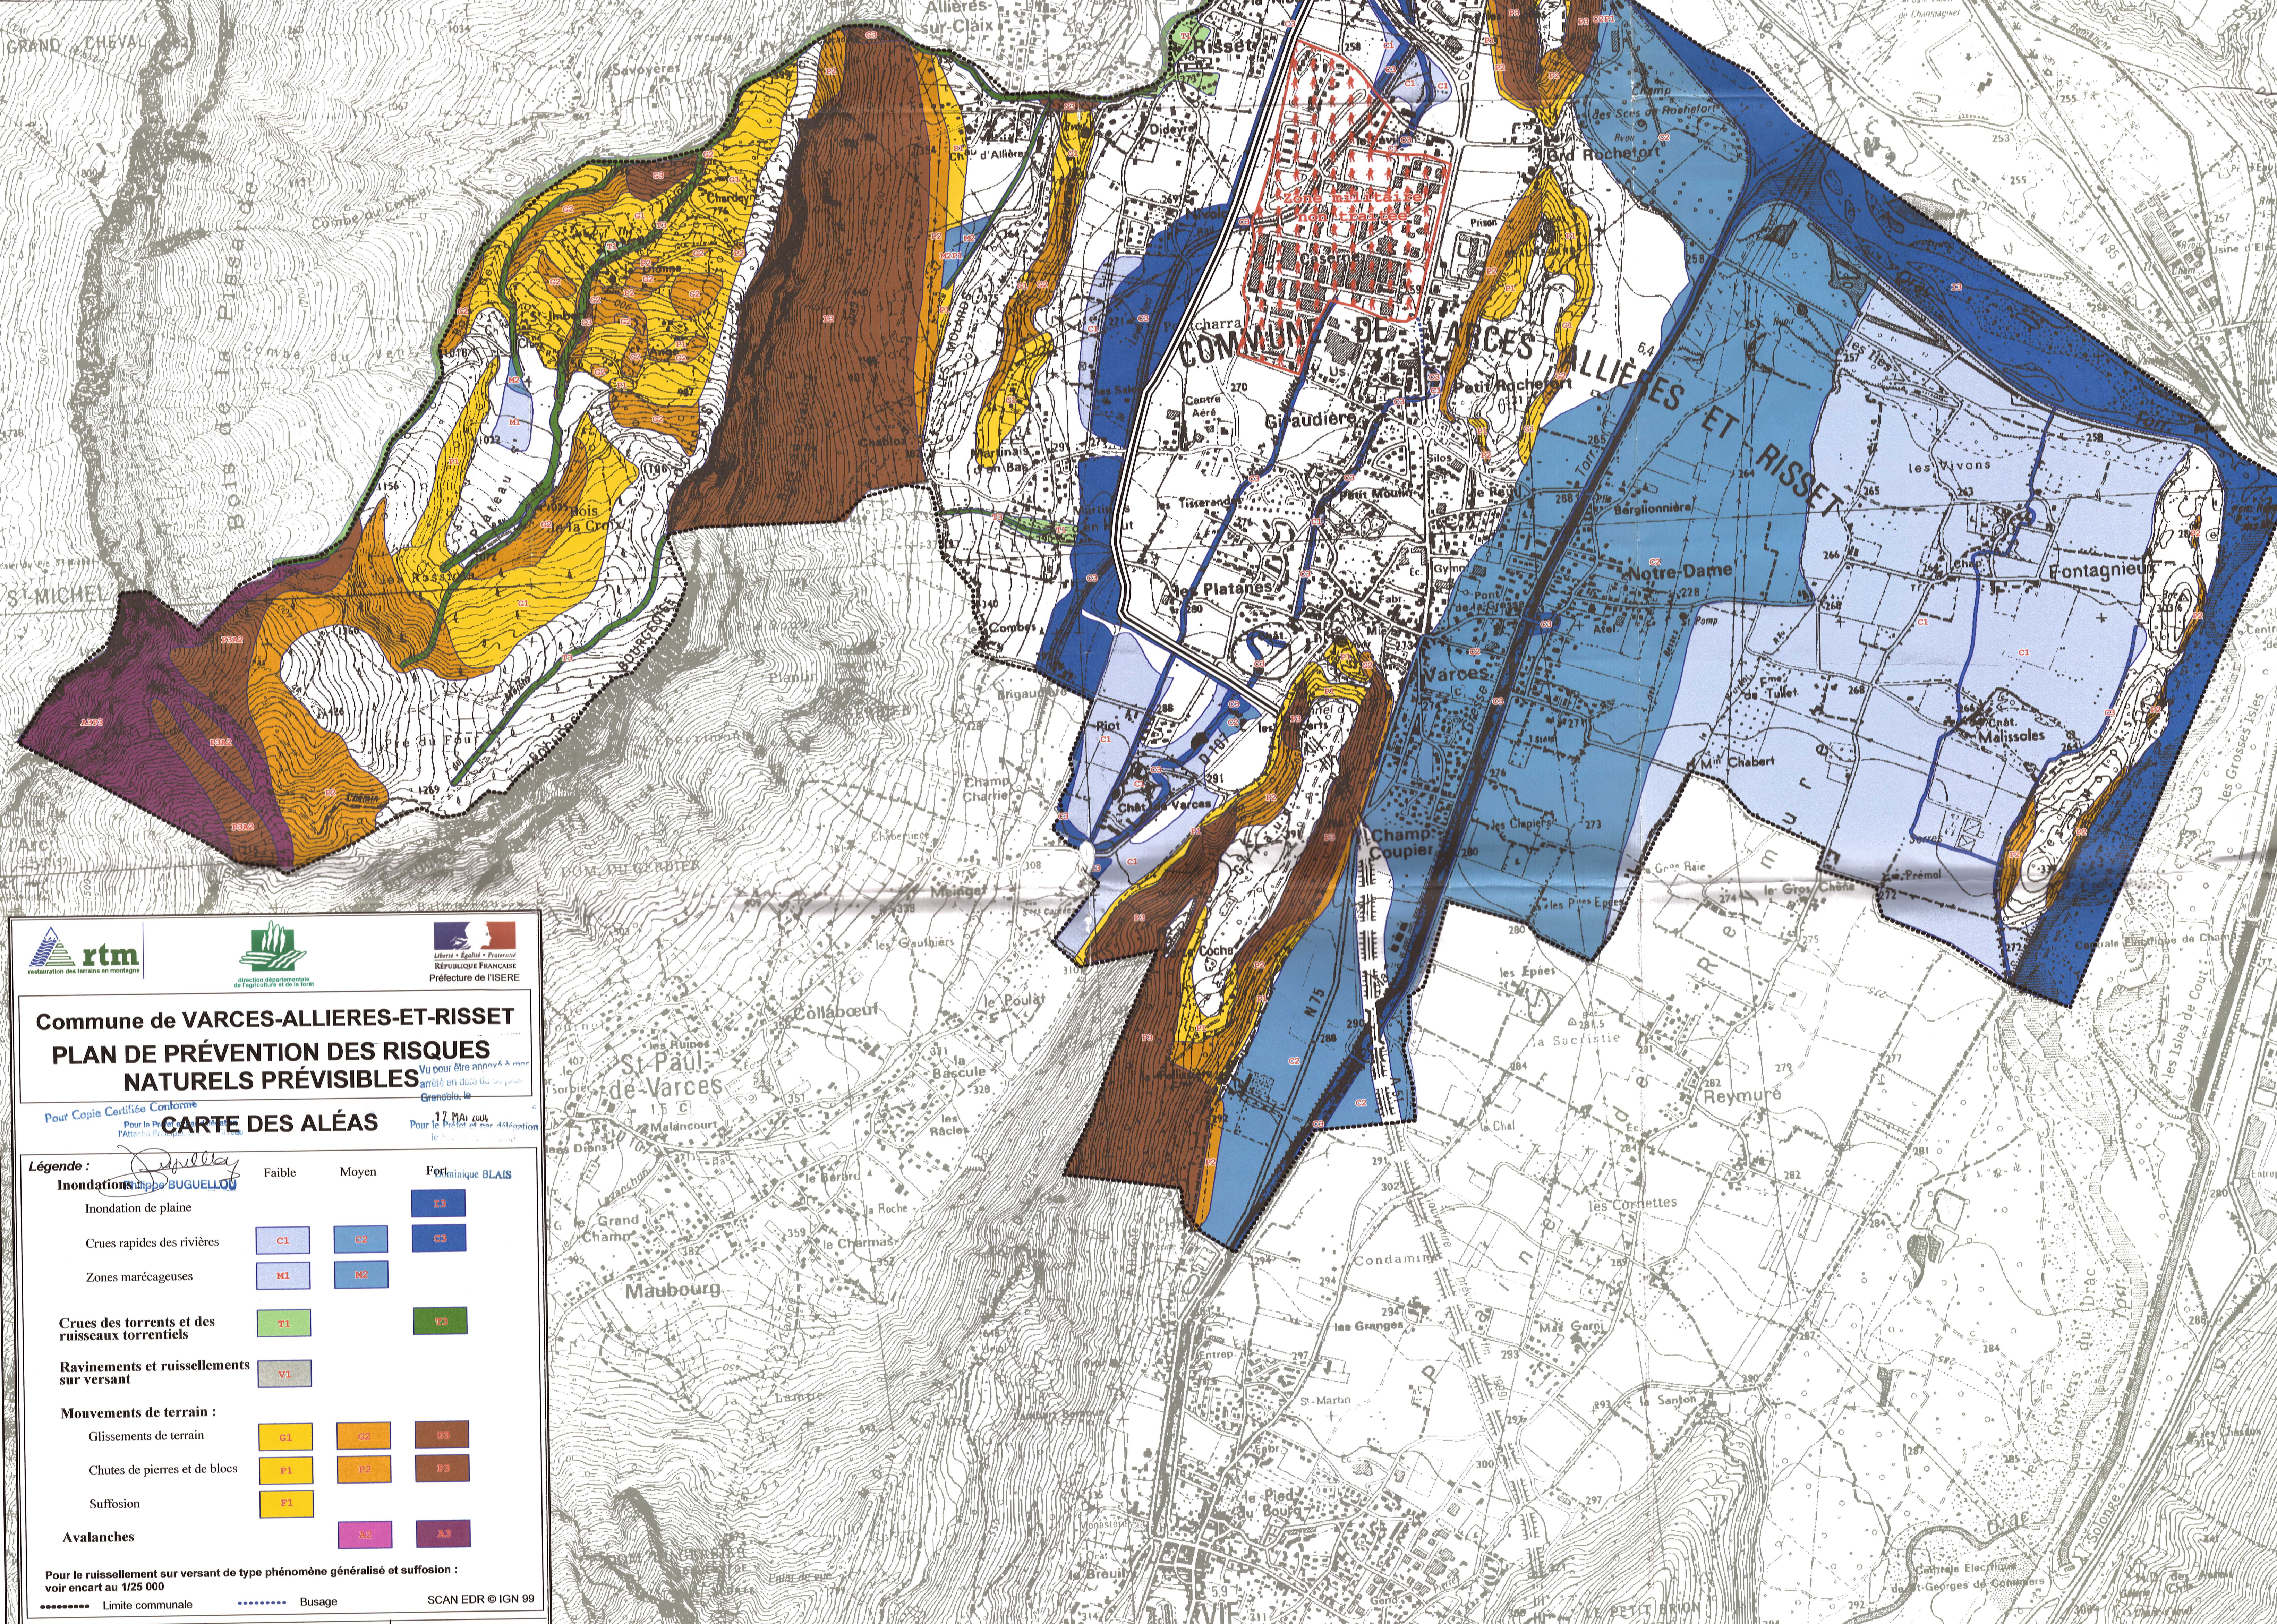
rtm

Liberté • Égalité • Fraternité
RÉPUBLIQUE FRANÇAISE
Préfecture de l'ISERE

Commune de VARCES-ALLIERES-ET-RISSET
PLAN DE PRÉVENTION DES RISQUES NATURELS PRÉVISIBLES

Pour Copie Certifiée Conforme
Vu pour être annexé à notre arrêté en date de ce jour
Grenoble, le
17 Fév. 2005

CARTE DES ALÉAS

Légende :

| | Faible | Moyen | Fort |
|---|---|---|---|
| Inondations : | | | |
| Inondation de plaine | | | I3 |
| Crues rapides des rivières | C1 | C2 | C3 |
| Zones marécageuses | M1 | M2 | |
| Crues des torrents et des ruisseaux torrentiels | T1 | | T3 |
| Ravinements et ruissellements sur versant | V1 | | |
| Mouvements de terrain : | | | |
| Glissements de terrain | G1 | G2 | G3 |
| Chutes de pierres et de blocs | P1 | P2 | P3 |
| Suffosion | F1 | | |
| Avalanches | | A2 | A3 |

Pour le ruissellement sur versant de type phénomène généralisé et suffosion : voir encart au 1/25 000

Limite communale Busage

SCAN EDR © IGN 99

COMMUNE DE VARCES ALLIÈRES ET RISSET

GRAND CHEVAL
Allières-sur-Claix
Risset
Savoyères
Combe de Cerizat
Bois de la Pisse
ST-MICHEL
Didier
d'Allières
Charrat
Gaudiers
Petit Rochefort
Grd Rochefort
les Sces du Rochefort
Prisse
Bargionnière
Notre-Dame
Fontagnieu
les Vivons
les Marais
Varces
Platanes
Plot
Combes
Champ Supier
Chabert
Maissoles
Prémol
Tullet
les Épées
la Succestie
Reymure
St-Paul-de-Varces
Collabeuf
la Bascule
Maubourg
Charmas
les Combettes
Condamine
les Granges
Saint-Martin
le Pied du Bourg
VIF
Champagnier
les Grosses Bois
Centrale Électrique de St-Georges de Commiers
LE PETIT BRION
Breuil
les Rives
Malancourt
la Roche
N 75
Gymnase
Grd Champ
Petit Moulin
Tisserands
Centre Aéré
Crêt du Faux
Côte du Faux
Chataignier
Bois de la Pisse
Combe du Bois
Gd Raie
Croix
Coche
Mas Garço
Brigaudière
Étang Charrier
les Pres